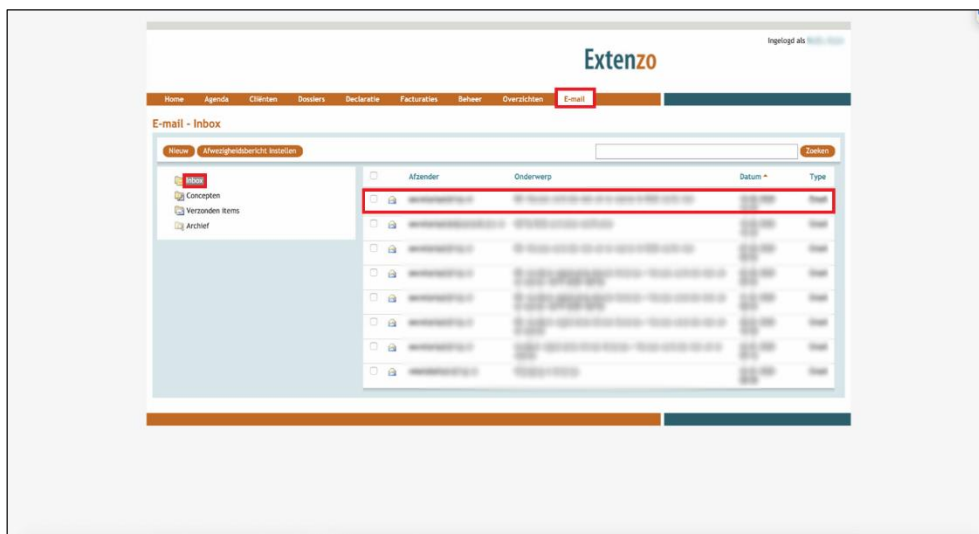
Ingelogd als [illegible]

Extenzo

Home Agenda Cliënten Dossiers Declaratie Facturaties Beheer Overzichten E-mail

E-mail - Inbox

Nieuw Afwezigheidsbericht instellen

Zoeken

Inbox
Concepten
Verzonden items
Archief

| | | Afzender | Onderwerp | Datum ^ | Type |
|---|---|---|---|---|---|
| | | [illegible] | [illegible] | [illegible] | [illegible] |
| | | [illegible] | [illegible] | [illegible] | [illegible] |
| | | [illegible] | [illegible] | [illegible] | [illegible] |
| | | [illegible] | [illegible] | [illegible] | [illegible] |
| | | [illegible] | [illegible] | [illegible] | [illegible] |
| | | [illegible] | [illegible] | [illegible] | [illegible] |
| | | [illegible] | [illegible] | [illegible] | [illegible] |
| | | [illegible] | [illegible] | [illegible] | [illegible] |